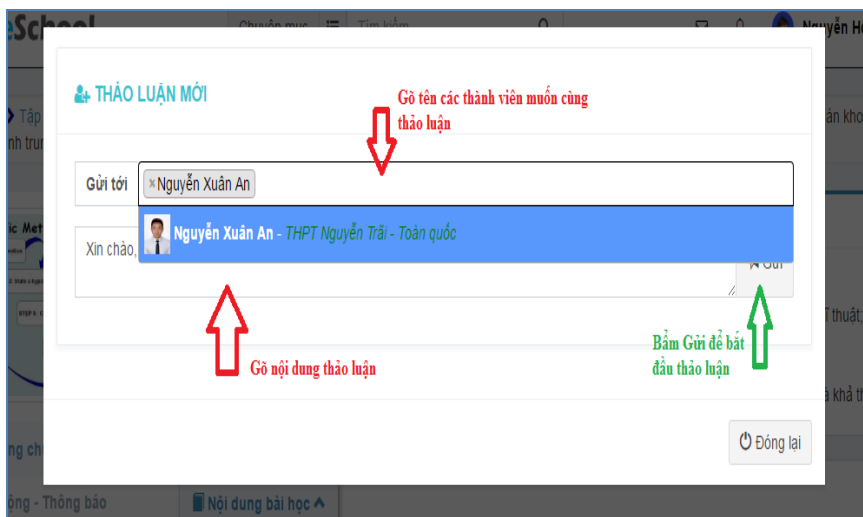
eSchool | Chuyên mục | Tìm kiếm | Nguyễn Ho

THẢO LUẬN MỚI

Gõ tên các thành viên muốn cùng thảo luận

Gửi tới ×Nguyễn Xuân An

Nguyễn Xuân An - THPT Nguyễn Trãi - Toàn quốc

Xin chào,

Gửi

Gõ nội dung thảo luận

Bấm Gửi để bắt đầu thảo luận

Đóng lại

Tập
nh trư
ân kho
thuật,
à khả t
ng ch
ộng - Thông báo
Nội dung bài học